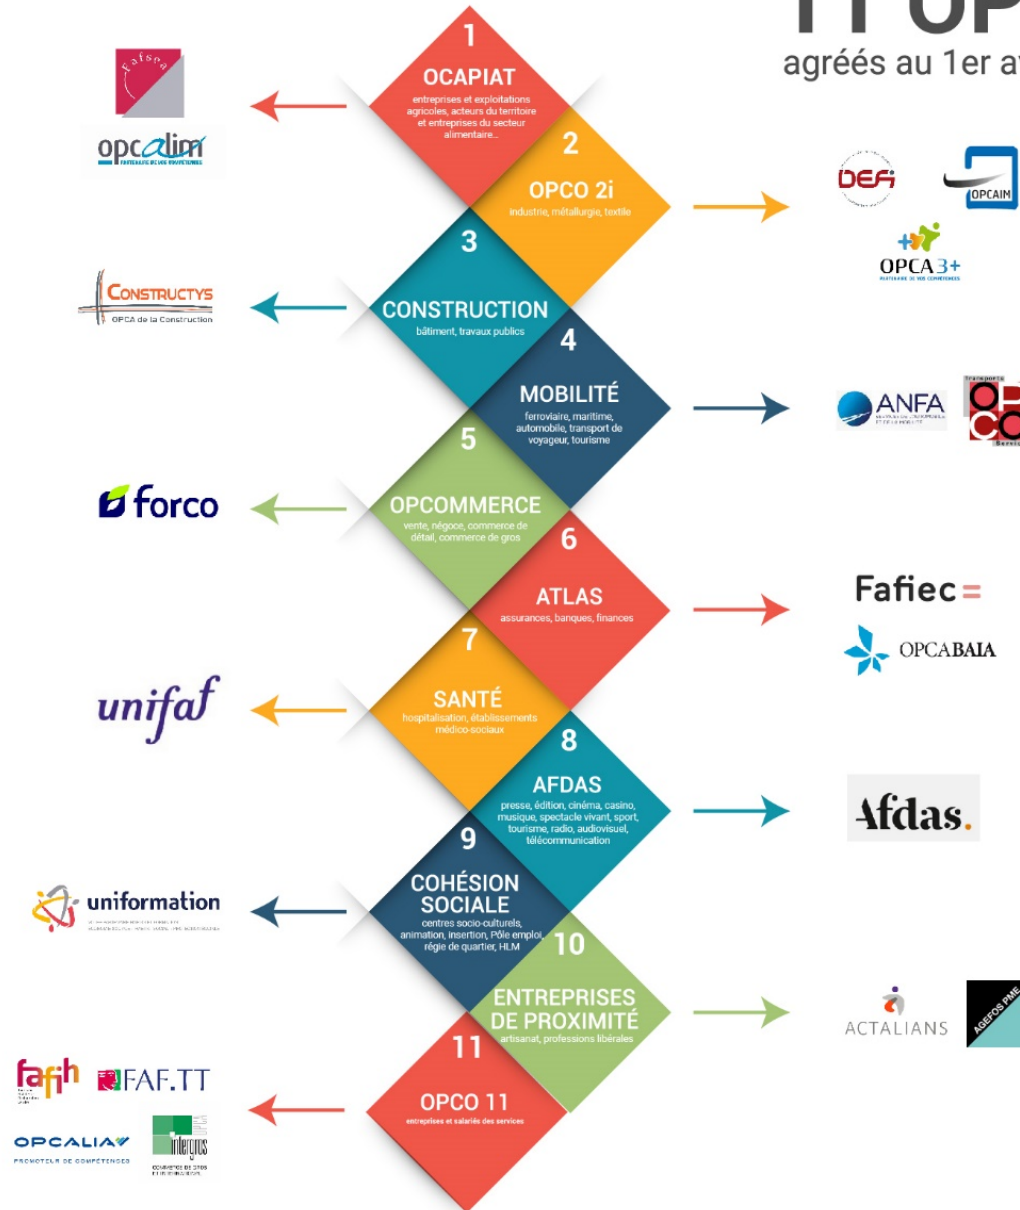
11 OP
agréés au 1er a

fafsea
opcalim

1
OCAPIAT
entreprises et exploitations agricoles, acteurs du territoire et entreprises du secteur alimentaire...

2
OPCO 2i
industrie, métallurgie, textile

DEFI
OPCAIM
OPCA3+

CONSTRUCTYS
OPCA de la Construction

3
CONSTRUCTION
bâtiment, travaux publics

4
MOBILITÉ
ferroviaire, maritime, automobile, transport de voyageur, tourisme

ANFA

forco

5
OPCOMMERCE
vente, négoce, commerce de détail, commerce de gros

6
ATLAS
assurances, banques, finances

Fafiec
OPCABAIA

unifaf

7
SANTÉ
hospitalisation, établissements médico-sociaux

8
AFDAS
presse, édition, cinéma, casino, musique, spectacle vivant, sport, tourisme, radio, audiovisuel, télécommunication

Afdas.

uniformation

9
COHÉSION SOCIALE
centres socio-culturels, animation, insertion, Pôle emploi, régie de quartier, HLM

10
ENTREPRISES DE PROXIMITÉ
artisanat, professions libérales

ACTALIANS
AGEFOS PME

fafih
FAF.TT
OPCALIA
PROMOTEUR DE COMPÉTENCES
intergros

11
OPCO 11
entreprises et salariés des services